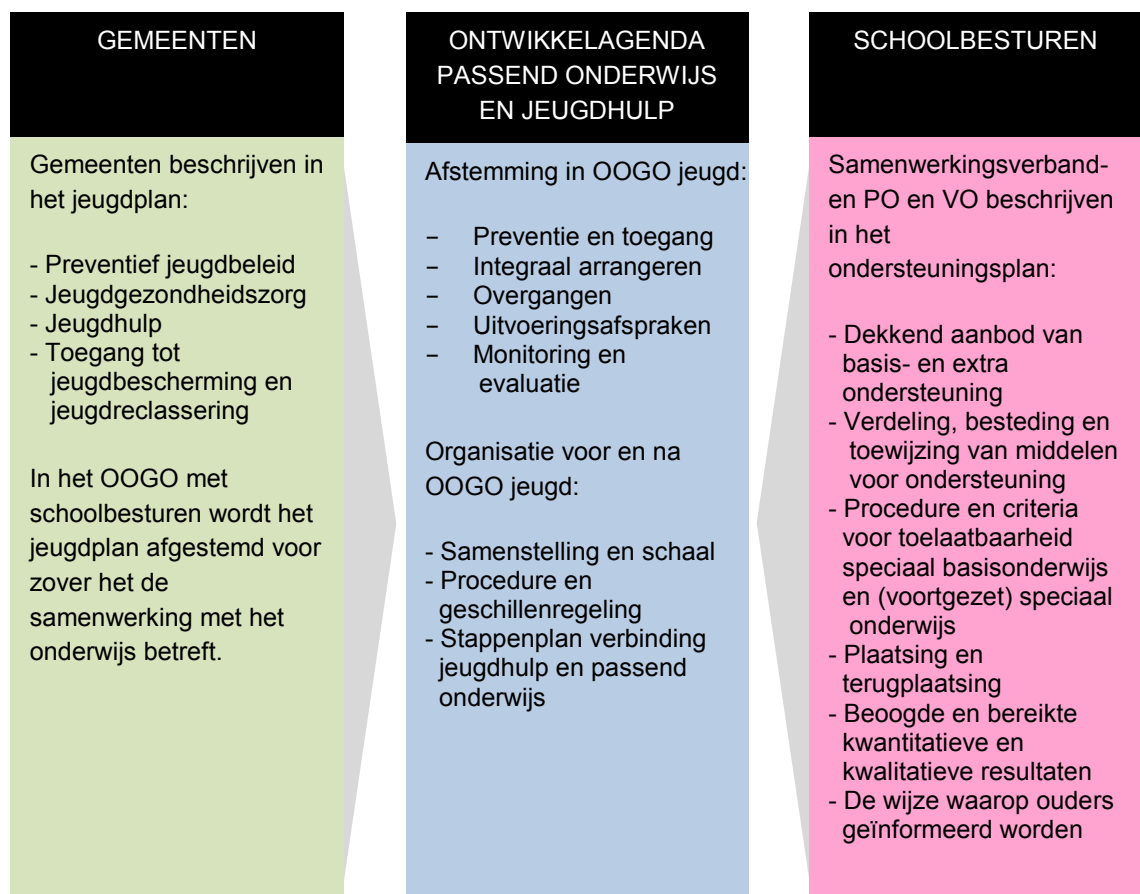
GEMEENTEN

Gemeenten beschrijven in het jeugdplan:

- Preventief jeugdbeleid
- Jeugdgezondheidszorg
- Jeugdhulp
- Toegang tot jeugdbescherming en jeugdreclassering

In het OOGO met schoolbesturen wordt het jeugdplan afgestemd voor zover het de samenwerking met het onderwijs betreft.

ONTWIKKELAGENDA PASSEND ONDERWIJS EN JEUGDHULP

Afstemming in OOGO jeugd:

− Preventie en toegang
− Integraal arrangeren
− Overgangen
− Uitvoeringsafspraken
− Monitoring en evaluatie

Organisatie voor en na OOGO jeugd:

- Samenstelling en schaal
- Procedure en geschillenregeling
- Stappenplan verbinding jeugdhulp en passend onderwijs

SCHOOLBESTUREN

Samenwerkingsverbanden PO en VO beschrijven in het ondersteuningsplan:

- Dekkend aanbod van basis- en extra ondersteuning
- Verdeling, besteding en toewijzing van middelen voor ondersteuning
- Procedure en criteria voor toelaatbaarheid speciaal basisonderwijs en (voortgezet) speciaal onderwijs
- Plaatsing en terugplaatsing
- Beoogde en bereikte kwantitatieve en kwalitatieve resultaten
- De wijze waarop ouders geïnformeerd worden